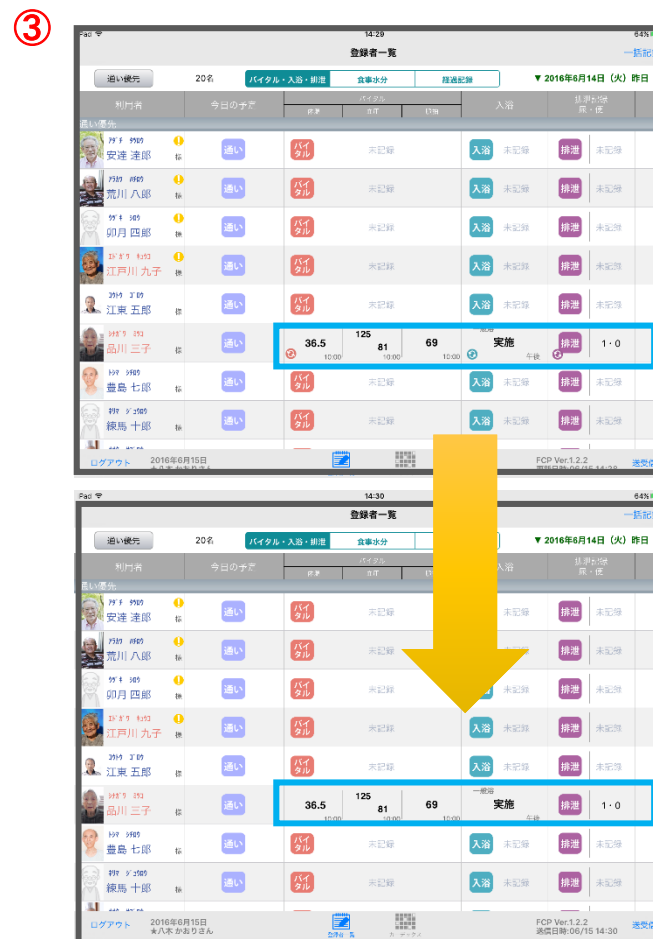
③

iPad 14:29 64%

登録者一覧 一覧記

追い優先 20名 バイタル・入浴・排泄 食事水分 経過記録 ▼ 2016年6月14日（火）昨日

| 利用者 | 今日の予定 | バイタル 体温 | 血圧 | 脈拍 | 入浴 | | 排泄記録 尿・便 | |
|---|---|---|---|---|---|---|---|---|
| 追い優先 | | | | | | | | |
| アダチ タツロウ 安達 達郎 様 | 通い | バイタル | 未記録 | | 入浴 | 未記録 | 排泄 | 未記録 |
| アラカワ ハチロウ 荒川 八郎 様 | 通い | バイタル | 未記録 | | 入浴 | 未記録 | 排泄 | 未記録 |
| ウヅキ シロウ 卯月 四郎 様 | 通い | バイタル | 未記録 | | 入浴 | 未記録 | 排泄 | 未記録 |
| エドガワ キュウコ 江戸川 九子 様 | 通い | バイタル | 未記録 | | 入浴 | 未記録 | 排泄 | 未記録 |
| コウトウ ゴロウ 江東 五郎 様 | 通い | バイタル | 未記録 | | 入浴 | 未記録 | 排泄 | 未記録 |
| シナガワ ミツコ 品川 三子 様 | 通い | 36.5 10:00 | 125 81 10:00 | 69 10:00 | 一般浴 実施 午後 | | 排泄 | 1・0 |
| トシマ シチロウ 豊島 七郎 様 | 通い | バイタル | 未記録 | | 入浴 | 未記録 | 排泄 | 未記録 |
| ネリマ ジュウロウ 練馬 十郎 様 | 通い | バイタル | 未記録 | | 入浴 | 未記録 | 排泄 | 未記録 |

ログアウト 2016年6月15日 ★八木 かおりさん FCP Ver.1.2.2 送信日時:06/15 14:30 送受

iPad 14:30 64%

登録者一覧 一覧記

追い優先 20名 バイタル・入浴・排泄 食事水分 経過記録 ▼ 2016年6月14日（火）昨日

| 利用者 | 今日の予定 | バイタル 体温 | 血圧 | 脈拍 | 入浴 | | 排泄記録 尿・便 | |
|---|---|---|---|---|---|---|---|---|
| 追い優先 | | | | | | | | |
| アダチ タツロウ 安達 達郎 様 | 通い | バイタル | 未記録 | | 入浴 | 未記録 | 排泄 | 未記録 |
| アラカワ ハチロウ 荒川 八郎 様 | 通い | バイタル | 未記録 | | 入浴 | 未記録 | 排泄 | 未記録 |
| ウヅキ シロウ 卯月 四郎 様 | 通い | バイタル | 未記録 | | 入浴 | 未記録 | 排泄 | 未記録 |
| エドガワ キュウコ 江戸川 九子 様 | 通い | バイタル | 未記録 | | 入浴 | 未記録 | 排泄 | 未記録 |
| コウトウ ゴロウ 江東 五郎 様 | 通い | バイタル | 未記録 | | 入浴 | 未記録 | 排泄 | 未記録 |
| シナガワ ミツコ 品川 三子 様 | 通い | 36.5 10:00 | 125 81 10:00 | 69 10:00 | 一般浴 実施 午後 | | 排泄 | 1・0 |
| トシマ シチロウ 豊島 七郎 様 | 通い | バイタル | 未記録 | | 入浴 | 未記録 | 排泄 | 未記録 |
| ネリマ ジュウロウ 練馬 十郎 様 | 通い | バイタル | 未記録 | | 入浴 | 未記録 | 排泄 | 未記録 |

ログアウト 2016年6月15日 ★八木 かおりさん 登録一覧 FCP Ver.1.2.2 送信日時:06/15 14:30 送受